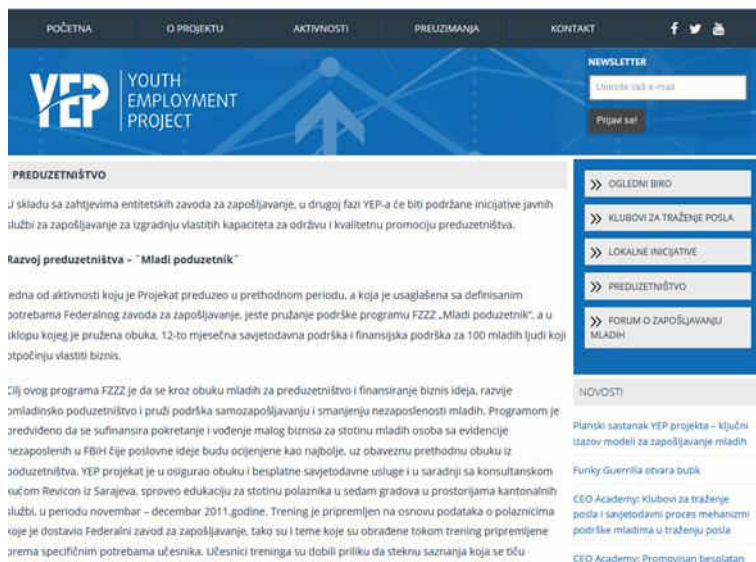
POČETNA O PROJEKTU AKTIVNOSTI PREUZIMANJA KONTAKT

YEP YOUTH EMPLOYMENT PROJECT

NEWSLETTER

Unesite vaš e-mail

Prijavi se!

PREDUZETNIŠTVO

U skladu sa zahtjevima entitetskih zavoda za zapošljavanje, u drugoj fazi YEP-a će biti podržane inicijative javnih službi za zapošljavanje za izgradnju vlastitih kapaciteta za održivu i kvalitetnu promociju preduzetništva.

Razvoj preduzetništva – "Mladi poduzetnik"

Jedna od aktivnosti koju je Projekat preduzeo u prethodnom periodu, a koja je usaglašena sa definisanim potrebama Federalnog zavoda za zapošljavanje, jeste pružanje podrške programu FZZZ „Mladi poduzetnik", a u sklopu kojeg je pružena obuka, 12-to mjesečna savjetodavna podrška i finansijska podrška za 100 mladih ljudi koji otpočinju vlastiti biznis.

Cilj ovog programa FZZZ je da se kroz obuku mladih za preduzetništvo i finansiranje biznis ideja, razvije omladinsko poduzetništvo i pruži podrška samozapošljavanju i smanjenju nezaposlenosti mladih. Programom je predviđeno da se sufinansira pokretanje i vođenje malog biznisa za stotinu mladih osoba sa evidencije nezaposlenih u FBiH čije poslovne ideje budu ocijenjene kao najbolje, uz obavezno prethodnu obuku iz poduzetništva. YEP projekat je u osigurao obuku i besplatne savjetodavne usluge i u saradnji sa konsultanskom kućom Revicon iz Sarajeva, sproveo edukaciju za stotinu polaznika u sedam gradova u prostorijama kantonalnih službi, u periodu novembar – decembar 2011.godine. Trening je pripremljen na osnovu podataka o polaznicima koje je dostavio Federalni zavod za zapošljavanje, tako su i teme koje su obrađene tokom trening pripremljene prema specifičnim potrebama učesnika. Učesnici treninga su dobili priliku da steknu saznanja koja se tiču

OGLEDNI BIRO

KLUBOVI ZA TRAŽENJE POSLA

LOKALNE INICIJATIVE

PREDUZETNIŠTVO

FORUM O ZAPOŠLJAVANJU MLADIH

NOVOSTI

Planski sastanak YEP projekta – ključni izazov modeli za zapošljavanje mladih

Funky Guerrilla otvara butik

CEO Academy: Klubovi za traženje posla i savjetodavni proces mehanizmi podrške mladima u traženju posla

CEO Academy: Promovisan besplatan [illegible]